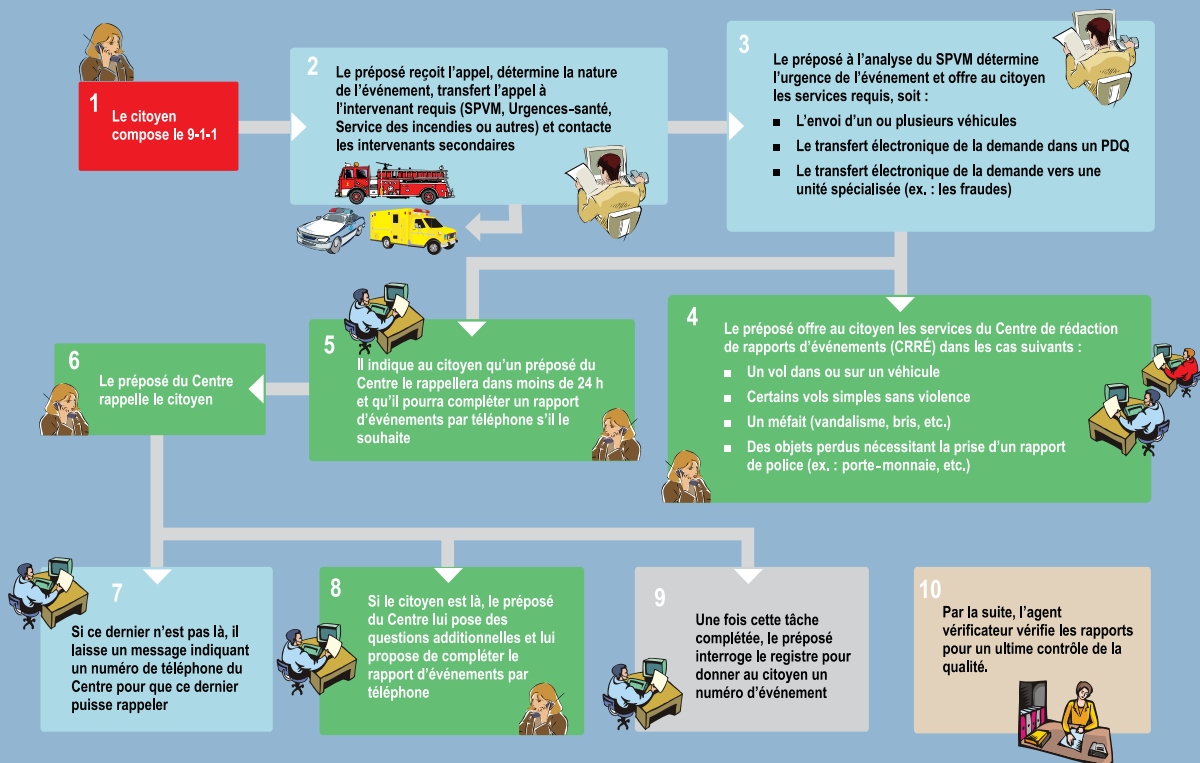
1
Le citoyen compose le 9-1-1

2
Le préposé reçoit l'appel, détermine la nature de l'événement, transfert l'appel à l'intervenant requis (SPVM, Urgences-santé, Service des incendies ou autres) et contacte les intervenants secondaires

3
Le préposé à l'analyse du SPVM détermine l'urgence de l'événement et offre au citoyen les services requis, soit :
- L'envoi d'un ou plusieurs véhicules
- Le transfert électronique de la demande dans un PDQ
- Le transfert électronique de la demande vers une unité spécialisée (ex. : les fraudes)

4
Le préposé offre au citoyen les services du Centre de rédaction de rapports d'événements (CRRÉ) dans les cas suivants :
- Un vol dans ou sur un véhicule
- Certains vols simples sans violence
- Un méfait (vandalisme, bris, etc.)
- Des objets perdus nécessitant la prise d'un rapport de police (ex. : porte-monnaie, etc.)

5
Il indique au citoyen qu'un préposé du Centre le rappellera dans moins de 24 h et qu'il pourra compléter un rapport d'événements par téléphone s'il le souhaite

6
Le préposé du Centre rappelle le citoyen

7
Si ce dernier n'est pas là, il laisse un message indiquant un numéro de téléphone du Centre pour que ce dernier puisse rappeler

8
Si le citoyen est là, le préposé du Centre lui pose des questions additionnelles et lui propose de compléter le rapport d'événements par téléphone

9
Une fois cette tâche complétée, le préposé interroge le registre pour donner au citoyen un numéro d'événement

10
Par la suite, l'agent vérificateur vérifie les rapports pour un ultime contrôle de la qualité.